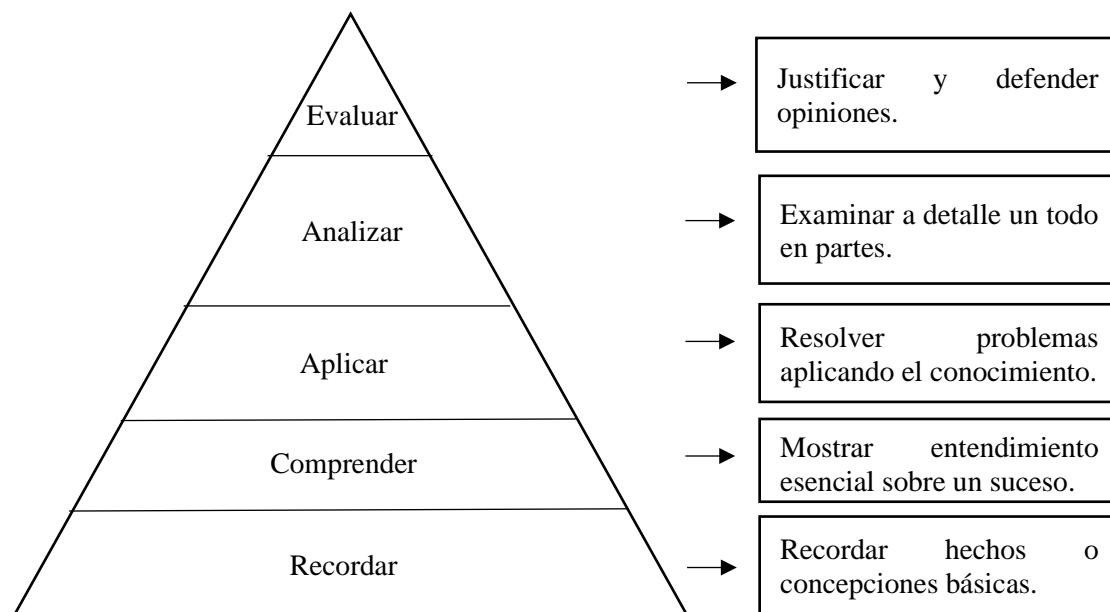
Evaluar

Analizar

Aplicar

Comprender

Recordar

Justificar y defender opiniones.

Examinar a detalle un todo en partes.

Resolver problemas aplicando el conocimiento.

Mostrar entendimiento esencial sobre un suceso.

Recordar hechos o concepciones básicas.